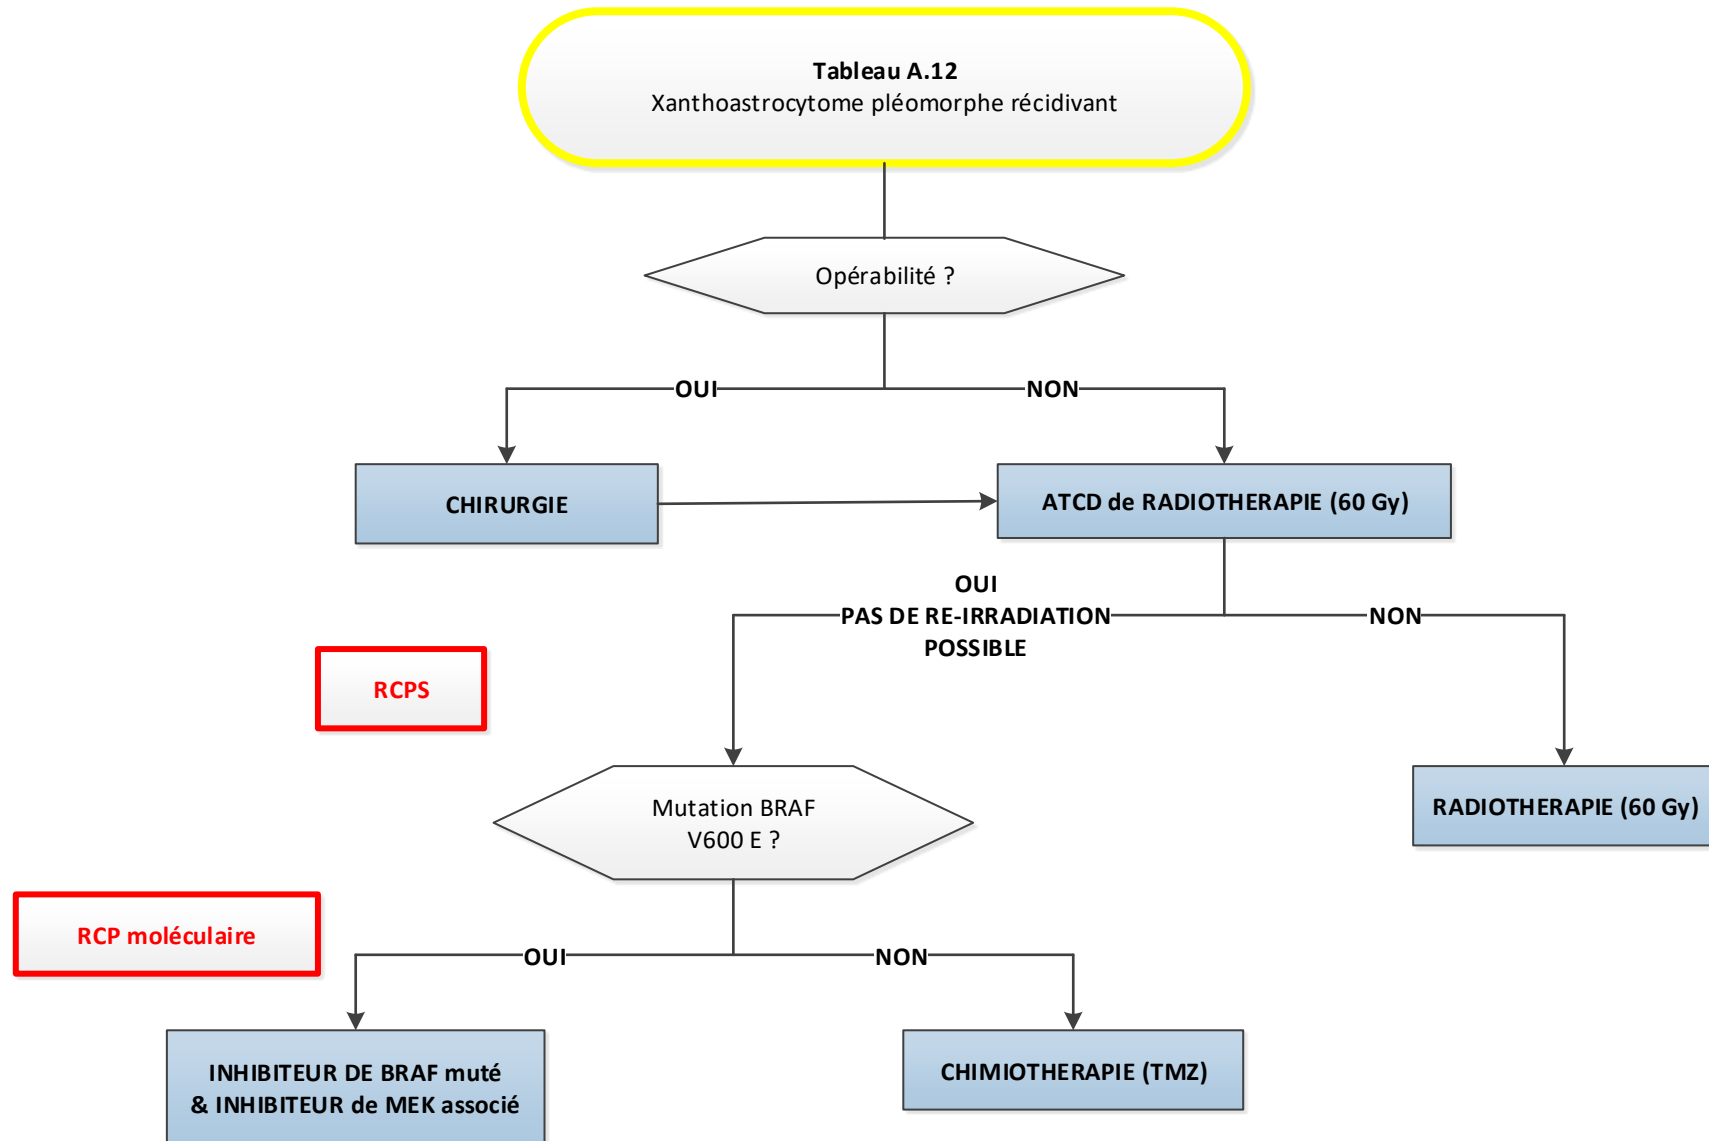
Tableau A.12
Xanthoastrocytome pléomorphe récidivant

Opérabilité ?

OUI

NON

CHIRURGIE

ATCD de RADIOTHERAPIE (60 Gy)

OUI
PAS DE RE-IRRADIATION POSSIBLE

NON

RCPS

Mutation BRAF V600 E ?

RADIOTHERAPIE (60 Gy)

RCP moléculaire

OUI

NON

INHIBITEUR DE BRAF muté & INHIBITEUR de MEK associé

CHIMIOTHERAPIE (TMZ)